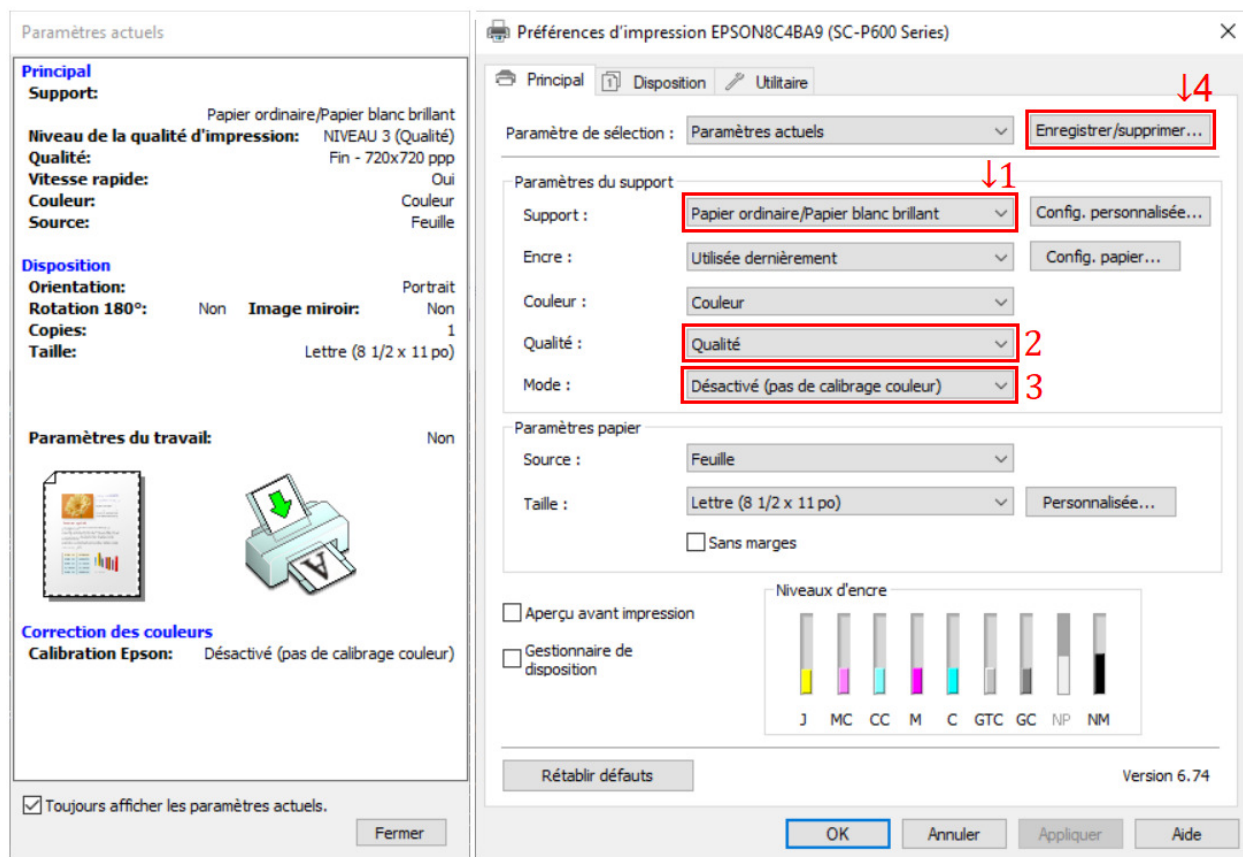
Paramètres actuels

Principal
Support:
Papier ordinaire/Papier blanc brillant
Niveau de la qualité d'impression: NIVEAU 3 (Qualité)
Qualité: Fin - 720x720 ppp
Vitesse rapide: Oui
Couleur: Couleur
Source: Feuille

Disposition
Orientation: Portrait
Rotation 180°: Non Image miroir: Non
Copies: 1
Taille: Lettre (8 1/2 x 11 po)

Paramètres du travail: Non

Correction des couleurs
Calibration Epson: Désactivé (pas de calibrage couleur)

Toujours afficher les paramètres actuels.

Fermer

Préférences d'impression EPSON8C4BA9 (SC-P600 Series)

Principal | Disposition | Utilitaire

↓4

Paramètre de sélection : Paramètres actuels | Enregistrer/supprimer...

Paramètres du support

↓1

Support : Papier ordinaire/Papier blanc brillant | Config. personnalisée...

Encre : Utilisée dernièrement | Config. papier...

Couleur : Couleur

Qualité : Qualité 2

Mode : Désactivé (pas de calibrage couleur) 3

Paramètres papier

Source : Feuille

Taille : Lettre (8 1/2 x 11 po) | Personnalisée...

Sans marges

Aperçu avant impression

Gestionnaire de disposition

Niveaux d'encre

J MC CC M C GTC GC NP NM

Rétablir défauts

Version 6.74

OK Annuler Appliquer Aide